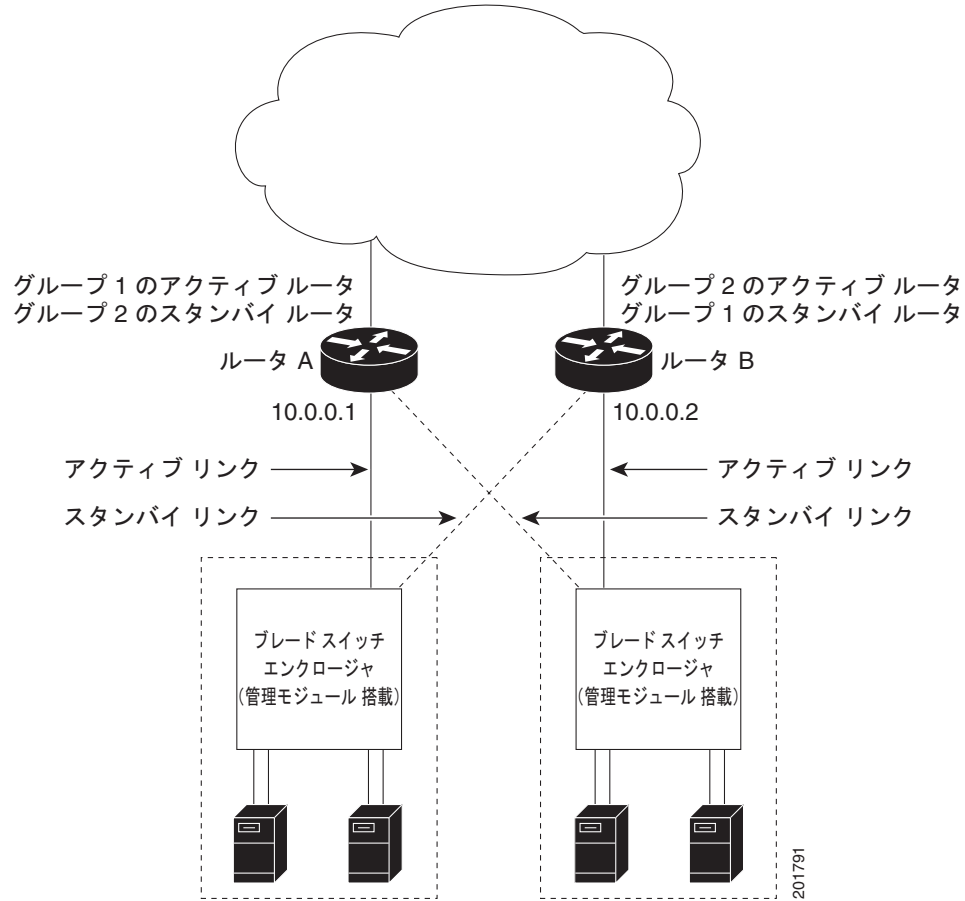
グループ 1 のアクティブ ルータ
グループ 2 のスタンバイ ルータ

グループ 2 のアクティブ ルータ
グループ 1 のスタンバイ ルータ

ルータ A

ルータ B

10.0.0.1

10.0.0.2

アクティブ リンク

アクティブ リンク

スタンバイ リンク

スタンバイ リンク

ブレード スイッチ
エンクロージャ
(管理モジュール 搭載)

ブレード スイッチ
エンクロージャ
(管理モジュール 搭載)

201791